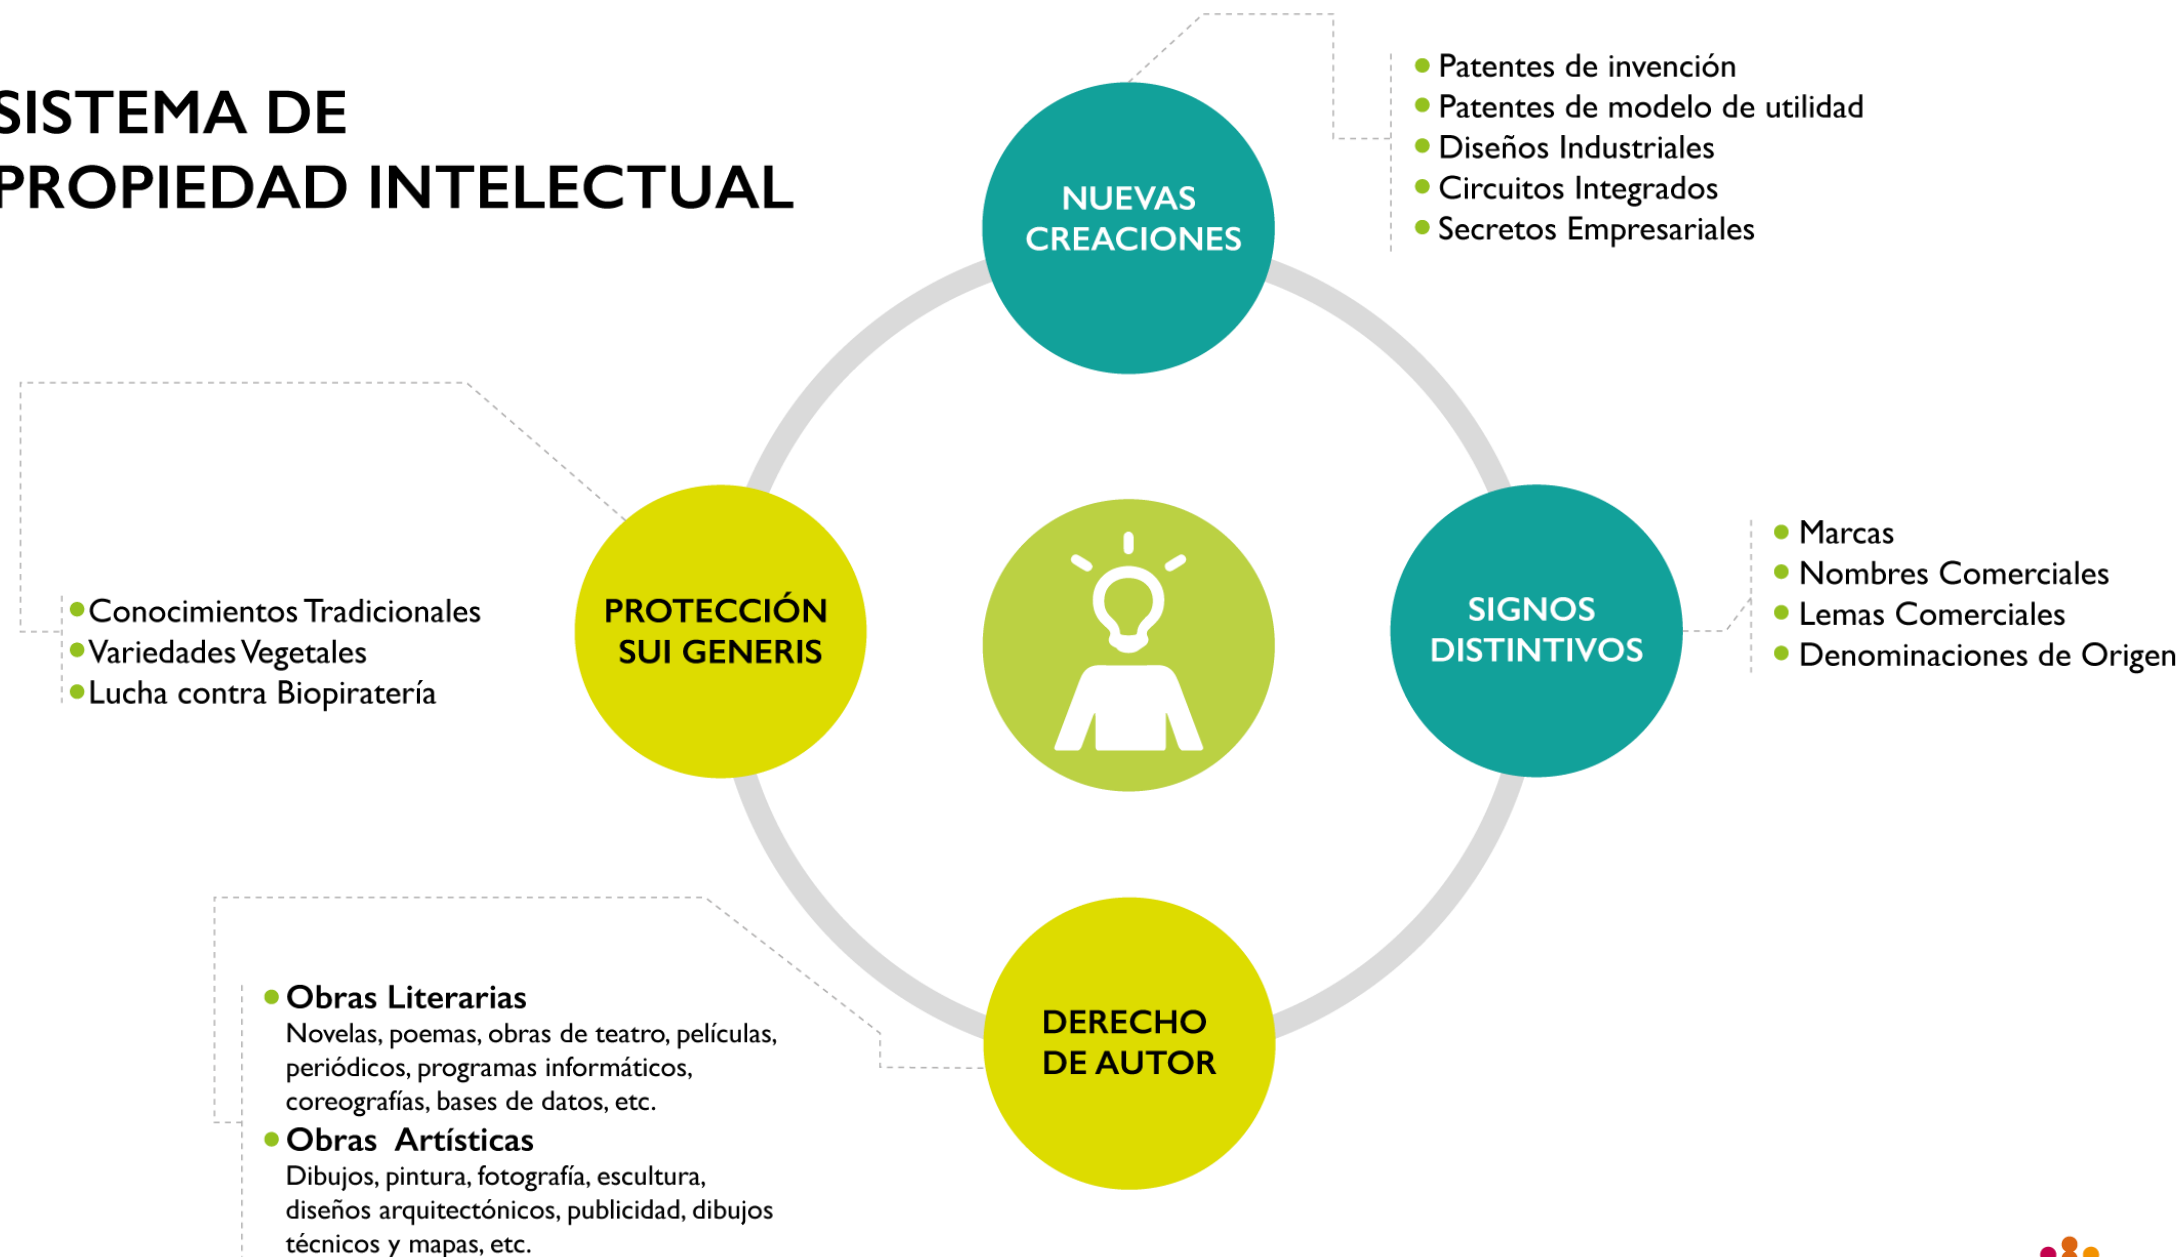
SISTEMA DE PROPIEDAD INTELECTUAL

NUEVAS CREACIONES

- Patentes de invención
- Patentes de modelo de utilidad
- Diseños Industriales
- Circuitos Integrados
- Secretos Empresariales

PROTECCIÓN SUI GENERIS

- Conocimientos Tradicionales
- Variedades Vegetales
- Lucha contra Biopiratería

SIGNOS DISTINTIVOS

- Marcas
- Nombres Comerciales
- Lemas Comerciales
- Denominaciones de Origen

DERECHO DE AUTOR

- Obras Literarias
Novelas, poemas, obras de teatro, películas, periódicos, programas informáticos, coreografías, bases de datos, etc.
- Obras Artísticas
Dibujos, pintura, fotografía, escultura, diseños arquitectónicos, publicidad, dibujos técnicos y mapas, etc.